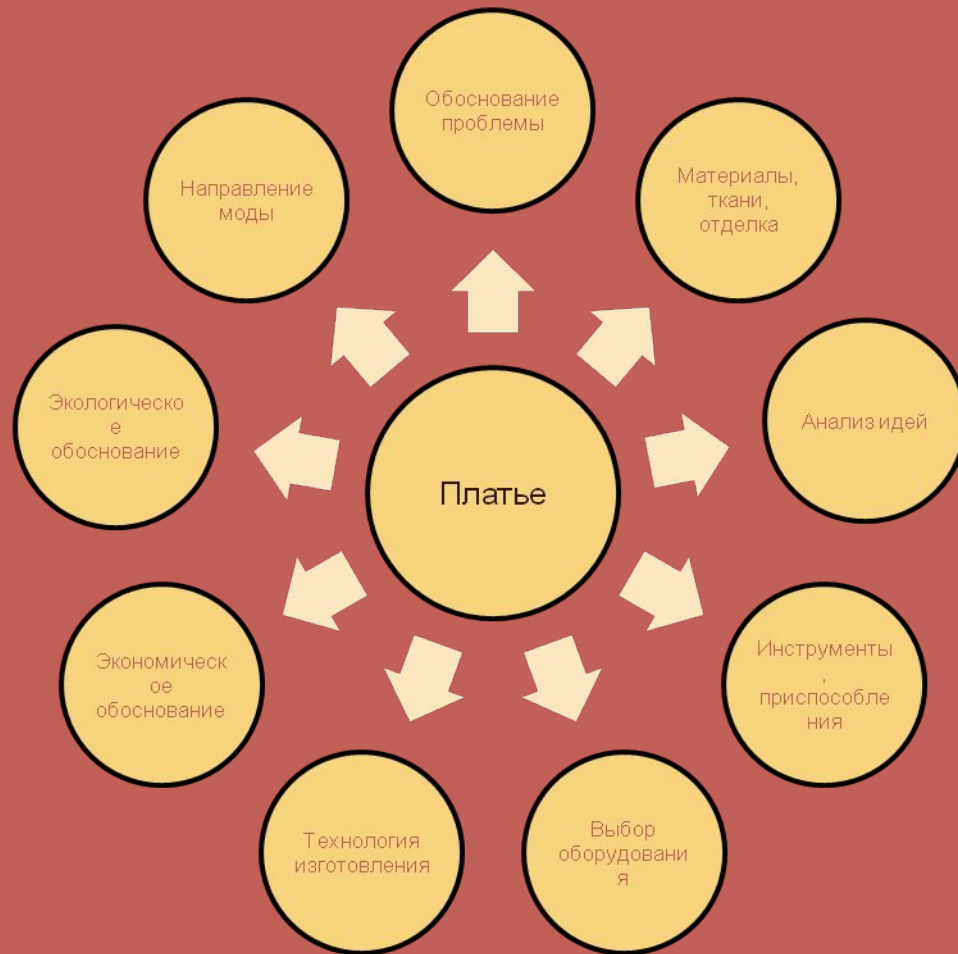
Платье

Обоснование проблемы

Материалы, ткани, отделка

Анализ идей

Инструменты, приспособления

Выбор оборудования

Технология изготовления

Экономическое обоснование

Экологическое обоснование

Направление моды